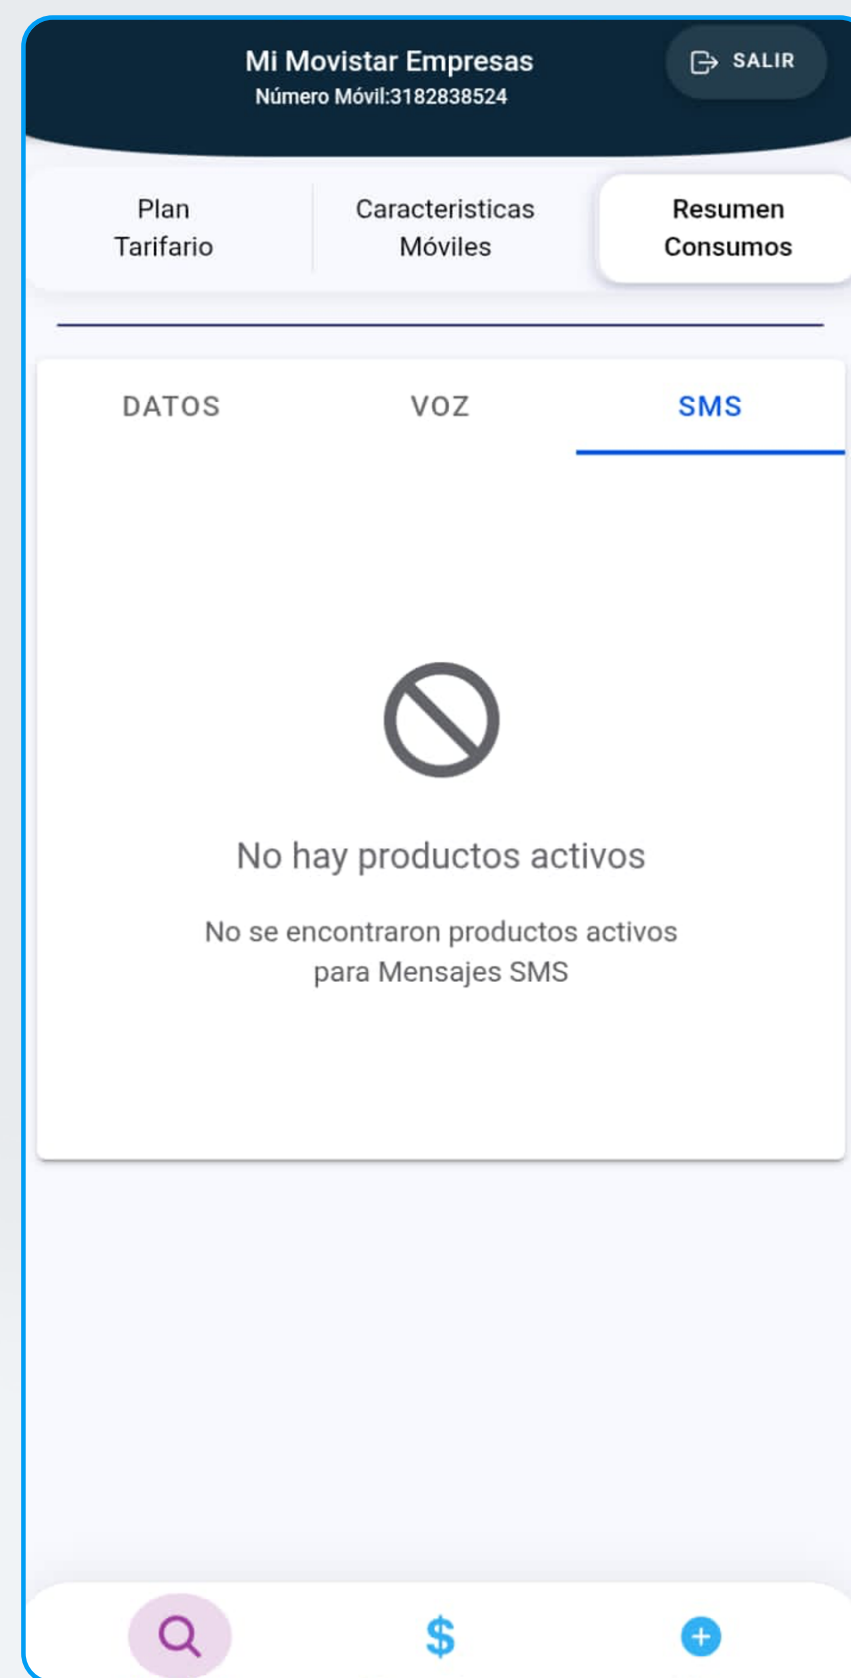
Mi Movistar Empresas
Número Móvil:3182838524

SALIR

Plan Tarifario

Caracteristicas Móviles

Resumen Consumos

DATOS

VOZ

SMS

No hay productos activos

No se encontraron productos activos para Mensajes SMS

$